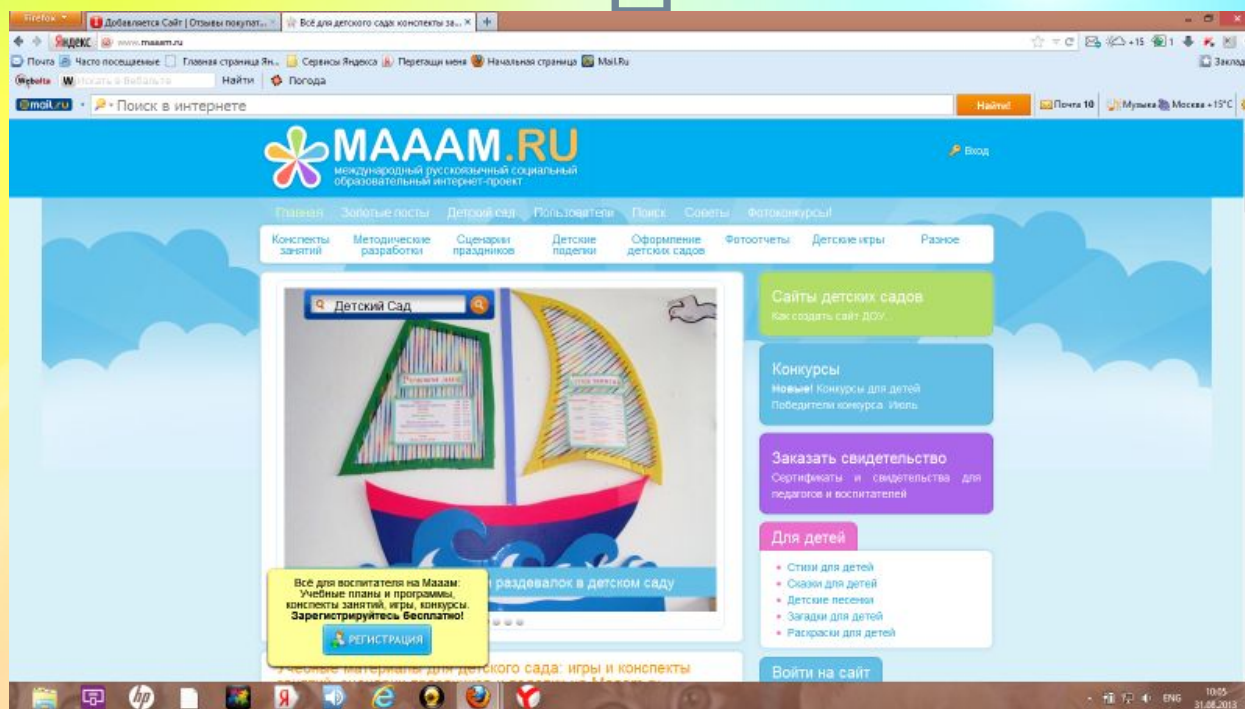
Firefox | Добавляется Сайт | Отзывы покупат... × | Всё для детского сада: конспекты за... × | +

Яндекс www.maaam.ru

Почта | Часто посещаемые | Главная страница Ян... | Сервисы Яндекса | Перетащи меня | Начальная страница | Mail.Ru | Закладки

Webalta | Искать в Вебальте | Найти | Погода

@mail.ru · Поиск в интернете | Найти! | Почта 10 | Музыка | Москва +15°C

MAAAM.RU
международный русскоязычный социальный образовательный интернет-проект

Вход

Главная | Золотые посты | Детский сад | Пользователи | Поиск | Советы | Фотоконкурсы!

Конспекты занятий | Методические разработки | Сценарии праздников | Детские поделки | Оформление детских садов | Фотоотчеты | Детские игры | Разное

Детский Сад

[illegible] раздевалок в детском саду

Всё для воспитателя на Маам: Учебные планы и программы, конспекты занятий, игры, конкурсы. Зарегистрируйтесь бесплатно!

РЕГИСТРАЦИЯ

Учебные материалы для детского сада: игры и конспекты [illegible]

Сайты детских садов
Как создать сайт ДОУ.

Конкурсы
Новые! Конкурсы для детей
Победители конкурса. Июль

Заказать свидетельство
Сертификаты и свидетельства для педагогов и воспитателей

Для детей
• Стихи для детей
• Сказки для детей
• Детские песенки
• Загадки для детей
• Раскраски для детей

Войти на сайт

ENG 10:05 31.08.2013